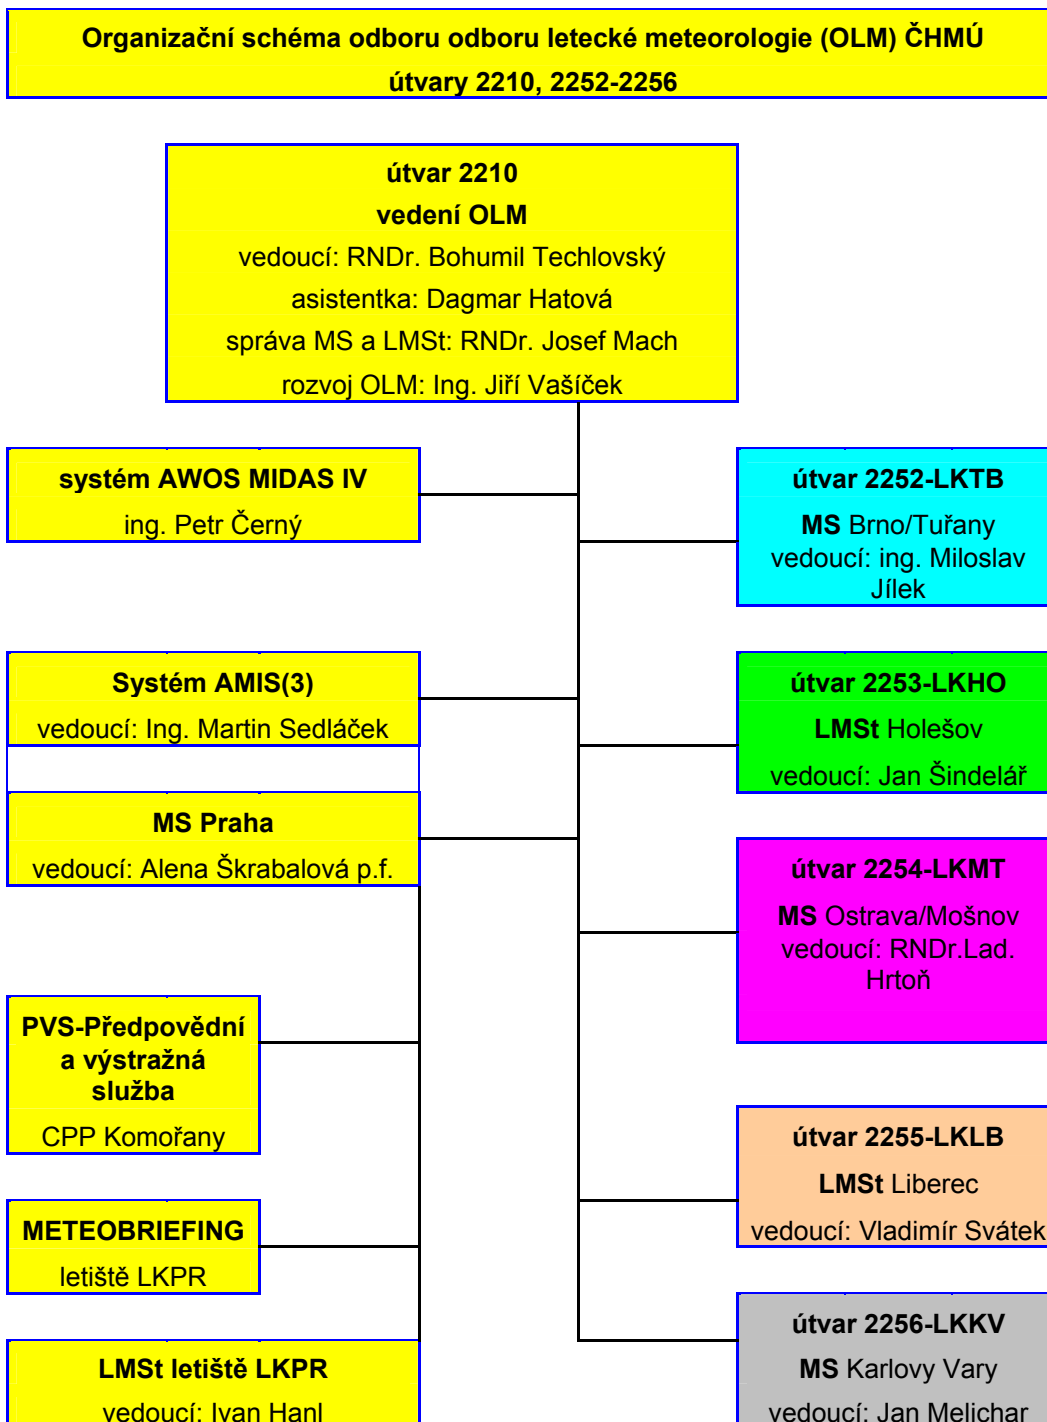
Organizační schéma odboru odboru letecké meteorologie (OLM) ČHMÚ
útvary 2210, 2252-2256

útvar 2210
vedení OLM
vedoucí: RNDr. Bohumil Techlovský
asistentka: Dagmar Hatová
správa MS a LMSt: RNDr. Josef Mach
rozvoj OLM: Ing. Jiří Vašíček

systém AWOS MIDAS IV
ing. Petr Černý

Systém AMIS(3)
vedoucí: Ing. Martin Sedláček

MS Praha
vedoucí: Alena Škrabalová p.f.

PVS-Předpovědní a výstražná služba
CPP Komořany

METEOBRIEFING
letiště LKPR

LMSt letiště LKPR
vedoucí: Ivan Hanl

útvar 2252-LKTB
MS Brno/Tuřany
vedoucí: ing. Miloslav Jílek

útvar 2253-LKHO
LMSt Holešov
vedoucí: Jan Šindelář

útvar 2254-LKMT
MS Ostrava/Mošnov
vedoucí: RNDr.Lad. Hrtoň

útvar 2255-LKLB
LMSt Liberec
vedoucí: Vladimír Svátek

útvar 2256-LKKV
MS Karlovy Vary
vedoucí: Jan Melichar